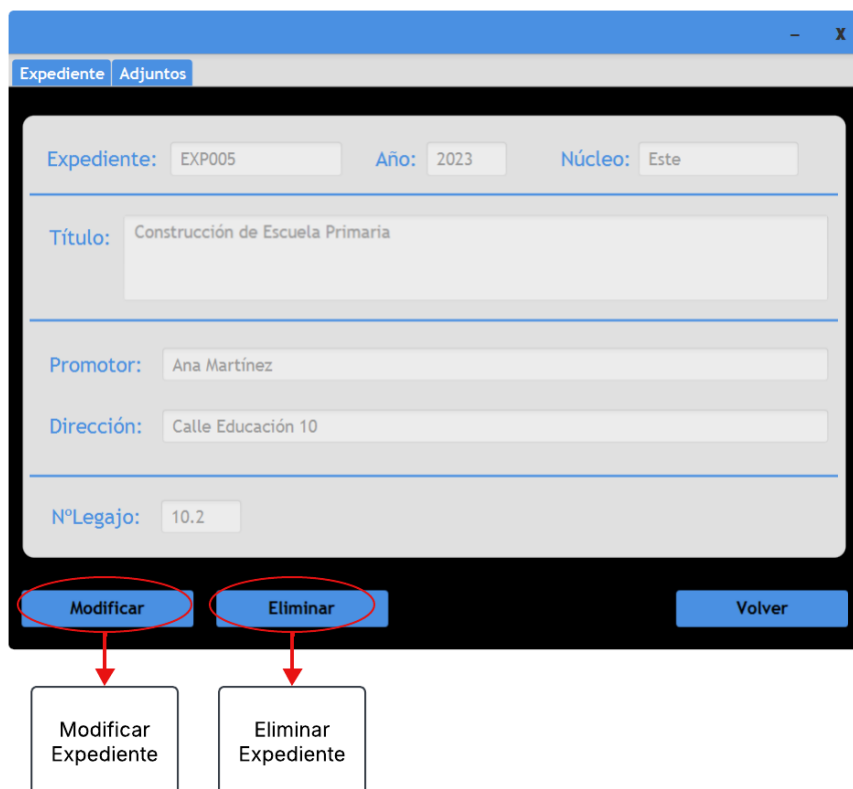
– X

Expediente Adjuntos

Expediente: EXP005 Año: 2023 Núcleo: Este

Título: Construcción de Escuela Primaria

Promotor: Ana Martínez

Dirección: Calle Educación 10

NºLegajo: 10.2

Modificar Eliminar Volver

Modificar Expediente

Eliminar Expediente